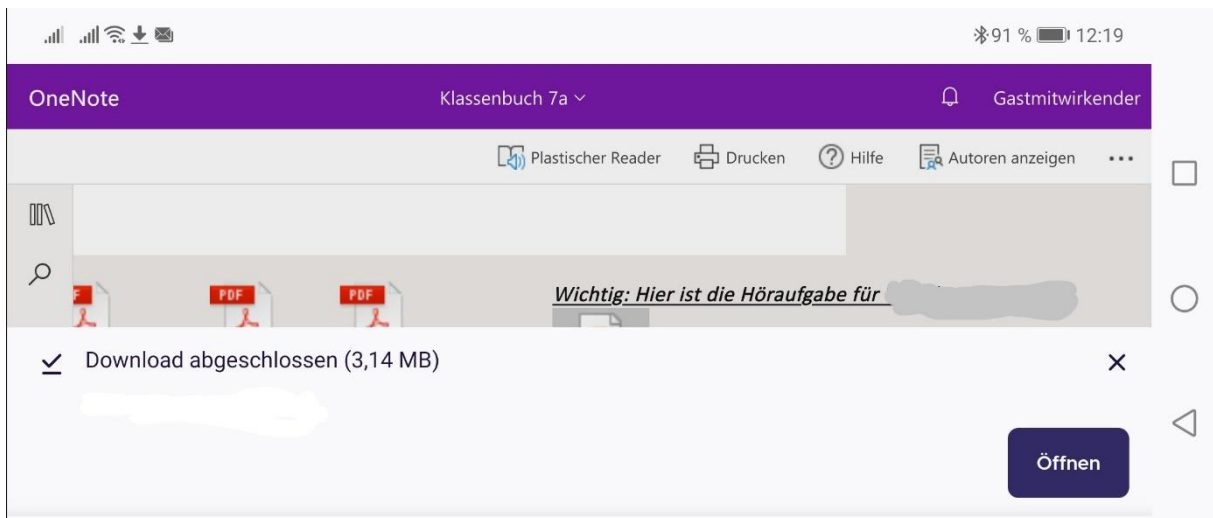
91 % 12:19

OneNote

Klassenbuch 7a

Gastmitwirkender

Plastischer Reader

Drucken

Hilfe

Autoren anzeigen

PDF

PDF

PDF

Wichtig: Hier ist die Höraufgabe für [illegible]

Download abgeschlossen (3,14 MB)

Öffnen